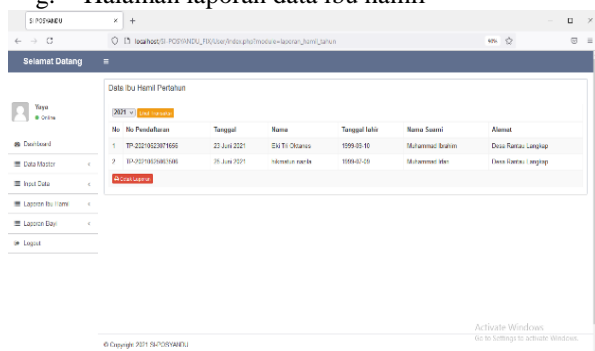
g. Halaman laporan data ibu hamil

SI POSYANDU

localhost/SI_POSYANDU_FIX/User/index.php?module=laporan_hamil_tahun

90%

Selamat Datang

Yaya
Online

Dashboard
Data Master
Input Data
Laporan Ibu Hamil
Laporan Bayi
Logout

Data Ibu Hamil Pertahun

2021 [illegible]

| No | No Pendaftaran | Tanggal | Nama | Tanggal lahir | Nama Suami | Alamat |
|---|---|---|---|---|---|---|
| 1. | TP-20210623071656 | 23 Juni 2021 | Eki Tri Oktames | 1999-09-10 | Muhammad Ibrahim | Desa Rantau Lengkap |
| 2. | TP-20210625065606 | 25 Juni 2021 | nilamatun namla | 1999-07-09 | Muhammad irfan | Desa Rantau Lengkap |

Cetak Laporan

Activate Windows
Go to Settings to activate Windows.

© Copyright 2021 SI-POSYANDU